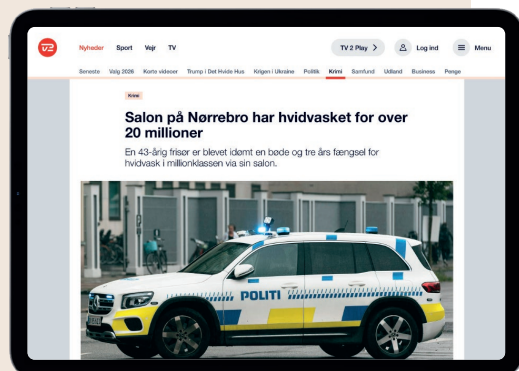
TV2

Nyheder Sport Vejr TV

TV 2 Play > Log ind Menu

Seneste Valg 2026 Korte videoer Trump i Det Hvide Hus Krigen i Ukraine Politik Krimi Samfund Udland Business Penge

Krimi

Salon på Nørrebro har hvidvasket for over 20 millioner

En 43-årig frisør er blevet idømt en bøde og tre års fængsel for hvidvask i millionklassen via sin salon.

POLITI